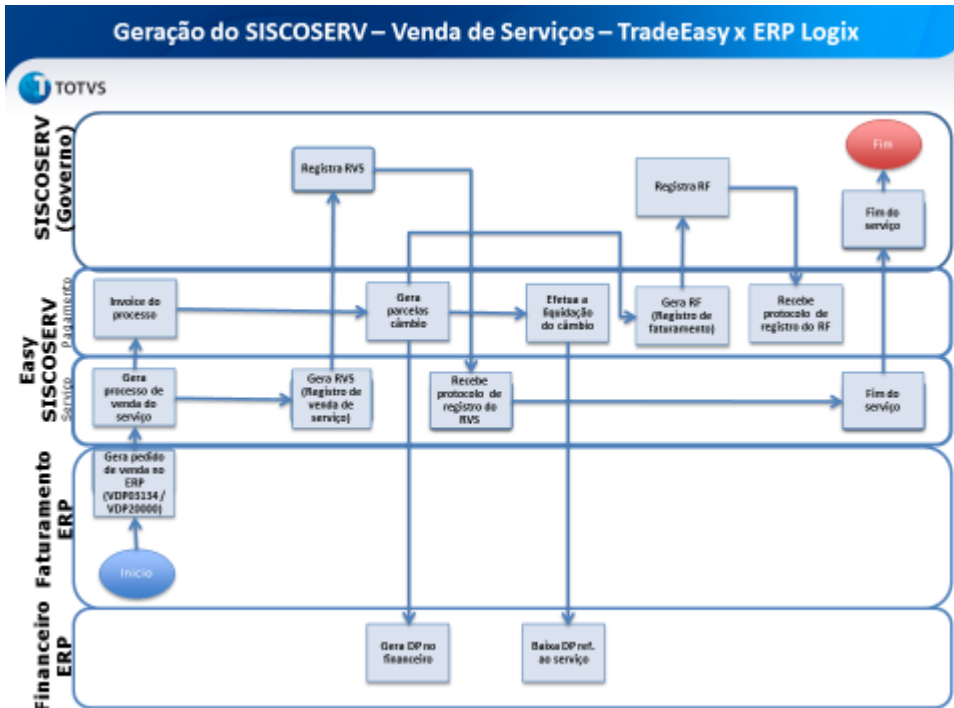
Geração do SISCOSERV – Venda de Serviços – TradeEasy x ERP Logix

TOTVS

SISCOSERV (Governo)

Registra RVS

Registra RF

Fim

Fim do serviço

Easy SISCOSERV

Pagamento

Serviço

Invoice do processo

Gera parcelas câmbio

Efetua a liquidação do câmbio

Gera RF (Registro de faturamento)

Recebe protocolo de registro do RF

Gera processo de venda do serviço

Gera RVS (Registro de venda de serviço)

Recebe protocolo de registro do RVS

Fim do serviço

Faturamento ERP

Gera pedido de venda no ERP (VDP05134 / VDP20000)

Início

Financeiro ERP

Gera DP no financeiro

Baixa DP ref. ao serviço